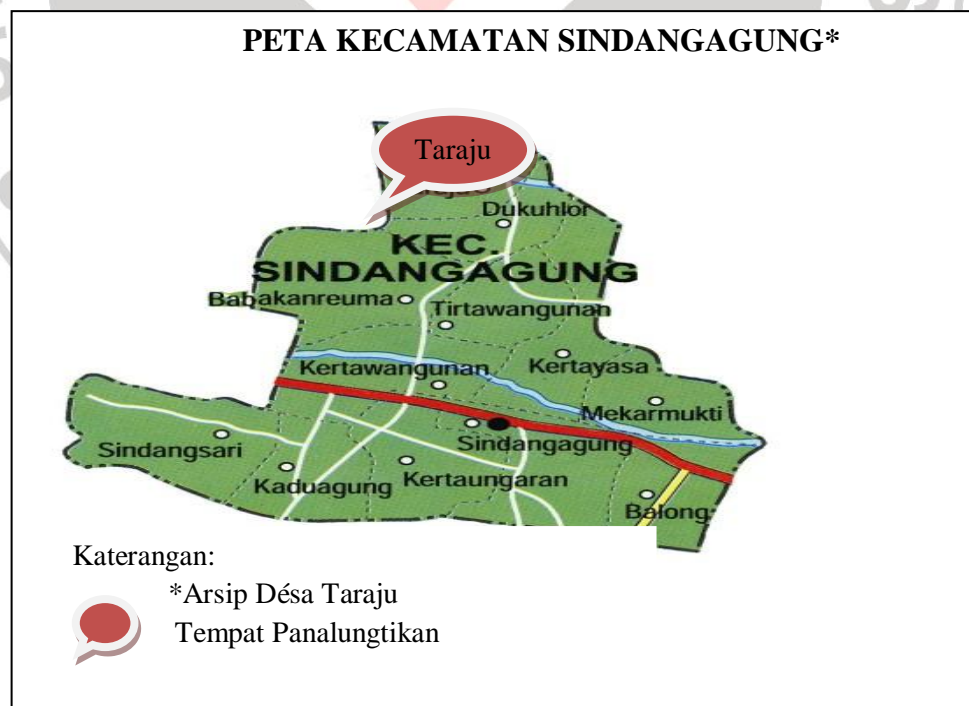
PETA KECAMATAN SINDANGAGUNG*

Taraju

Dukuhlor

KEC. SINDANGAGUNG

Babakanreuma

Tirtawangunan

Kertawangunan

Kertayasa

Mekarmukti

Sindangagung

Sindangsari

Kaduagung

Kertaungaran

Balong

Katerangan:

*Arsip Désa Taraju

Tempat Panalungtikan